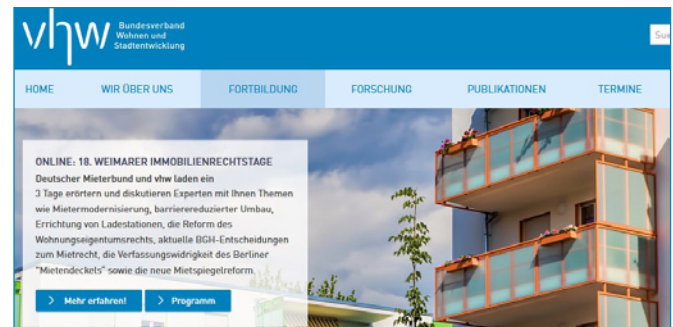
vhw Bundesverband Wohnen und Stadtentwicklung

Su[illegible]

HOME WIR ÜBER UNS FORTBILDUNG FORSCHUNG PUBLIKATIONEN TERMINE

ONLINE: 18. WEIMARER IMMOBILIENRECHTSTAGE

Deutscher Mieterbund und vhw laden ein

3 Tage erörtern und diskutieren Experten mit Ihnen Themen wie Mietermodernisierung, barrierereduzierter Umbau, Errichtung von Ladestationen, die Reform des Wohnungseigentumsrechts, aktuelle BGH-Entscheidungen zum Mietrecht, die Verfassungswidrigkeit des Berliner "Mietendeckels" sowie die neue Mietspiegelreform.

> Mehr erfahren!

> Programm